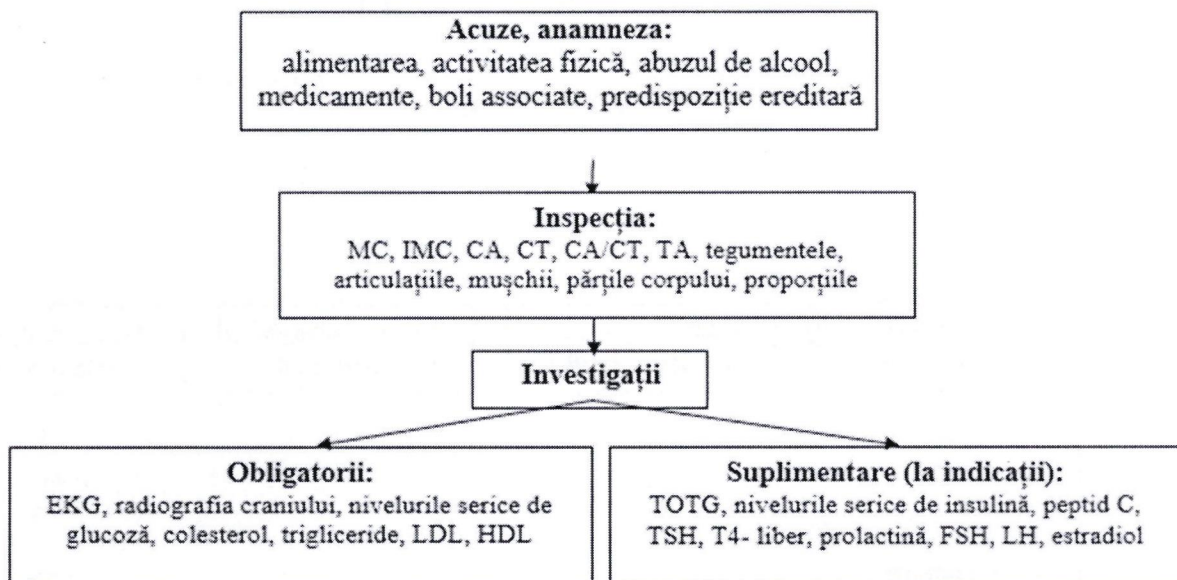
**Acuze, anamneza:**
alimentarea, activitatea fizică, abuzul de alcool, medicamente, boli associate, predispoziție ereditară

**Inspecția:**
MC, IMC, CA, CT, CA/CT, TA, tegumentele, articulațiile, mușchii, părțile corpului, proporțiile

**Investigații**

**Obligatorii:**
EKG, radiografia craniului, nivelurile serice de glucoză, colesterol, trigliceride, LDL, HDL

**Suplimentare (la indicații):**
TOTG, nivelurile serice de insulină, peptid C, TSH, T4- liber, prolactină, FSH, LH, estradiol